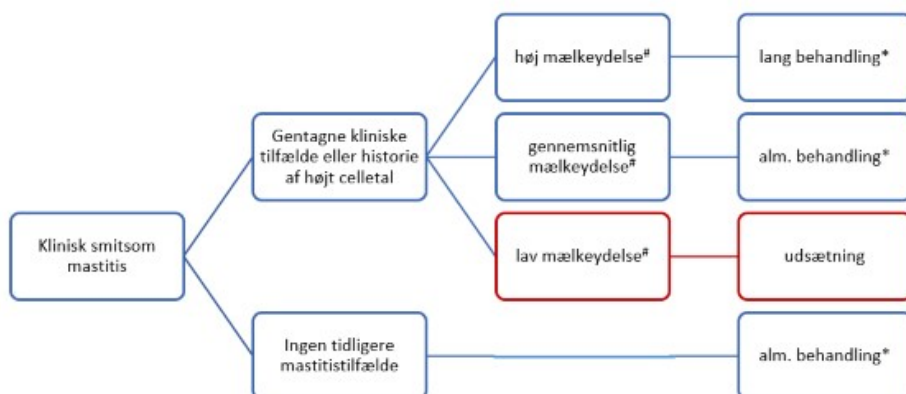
Klinisk smitsom mastitis

Gentagne kliniske tilfælde eller historie af højt celletal

høj mælkeydelse#

lang behandling*

gennemsnitlig mælkeydelse#

alm. behandling*

lav mælkeydelse#

udsætning

Ingen tidligere mastitistilfælde

alm. behandling*